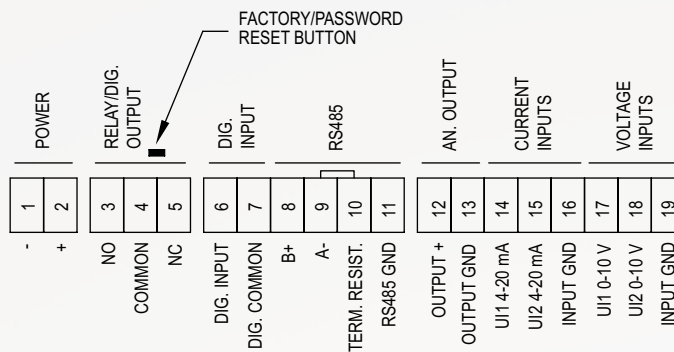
FACTORY/PASSWORD RESET BUTTON

POWER
RELAY/DIG. OUTPUT
DIG. INPUT
RS485
AN. OUTPUT
CURRENT INPUTS
VOLTAGE INPUTS

1
2
3
4
5
6
7
8
9
10
11
12
13
14
15
16
17
18
19

-
+
NO
COMMON
NC
DIG. INPUT
DIG. COMMON
B+
A-
TERM. RESIST.
RS485 GND
OUTPUT +
OUTPUT GND
UI1 4-20 mA
UI2 4-20 mA
INPUT GND
UI1 0-10 V
UI2 0-10 V
INPUT GND